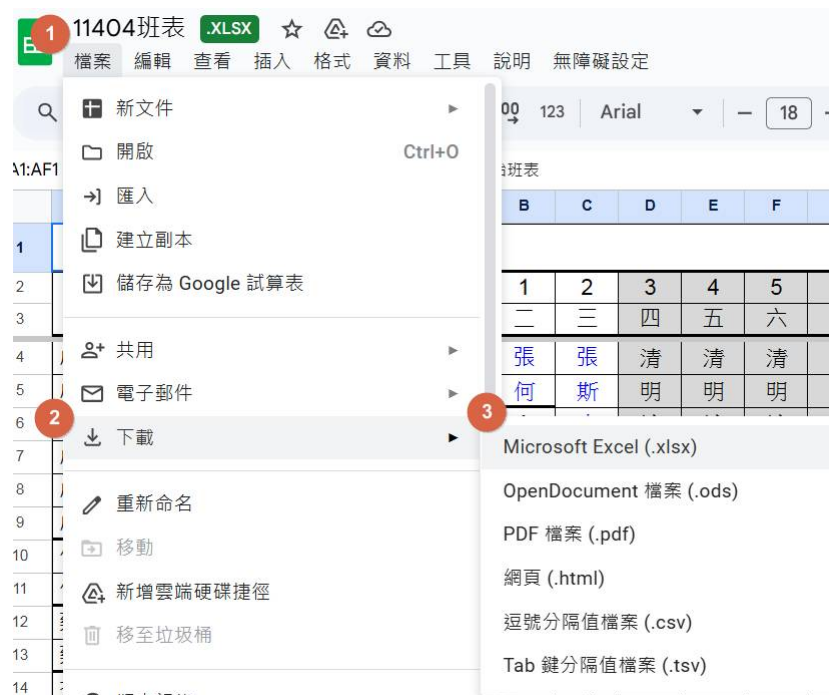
1
11404班表 .XLSX
檔案 編輯 查看 插入 格式 資料 工具 說明 無障礙設定

新文件
開啟 Ctrl+O
匯入
建立副本
儲存為 Google 試算表

共用
電子郵件
2
下載

重新命名
移動
新增雲端硬碟捷徑
移至垃圾桶

.00 123 Arial 18
A1:AF1
班表

| B | C | D | E | F |
|---|---|---|---|---|
| 1 | 2 | 3 | 4 | 5 |
| 二 | 三 | 四 | 五 | 六 |
| 張 | 張 | 清 | 清 | 清 |
| 何 | 斯 | 明 | 明 | 明 |

1 2 3 4 5 6 7 8 9 10 11 12 13 14

3
Microsoft Excel (.xlsx)
OpenDocument 檔案 (.ods)
PDF 檔案 (.pdf)
網頁 (.html)
逗號分隔值檔案 (.csv)
Tab 鍵分隔值檔案 (.tsv)